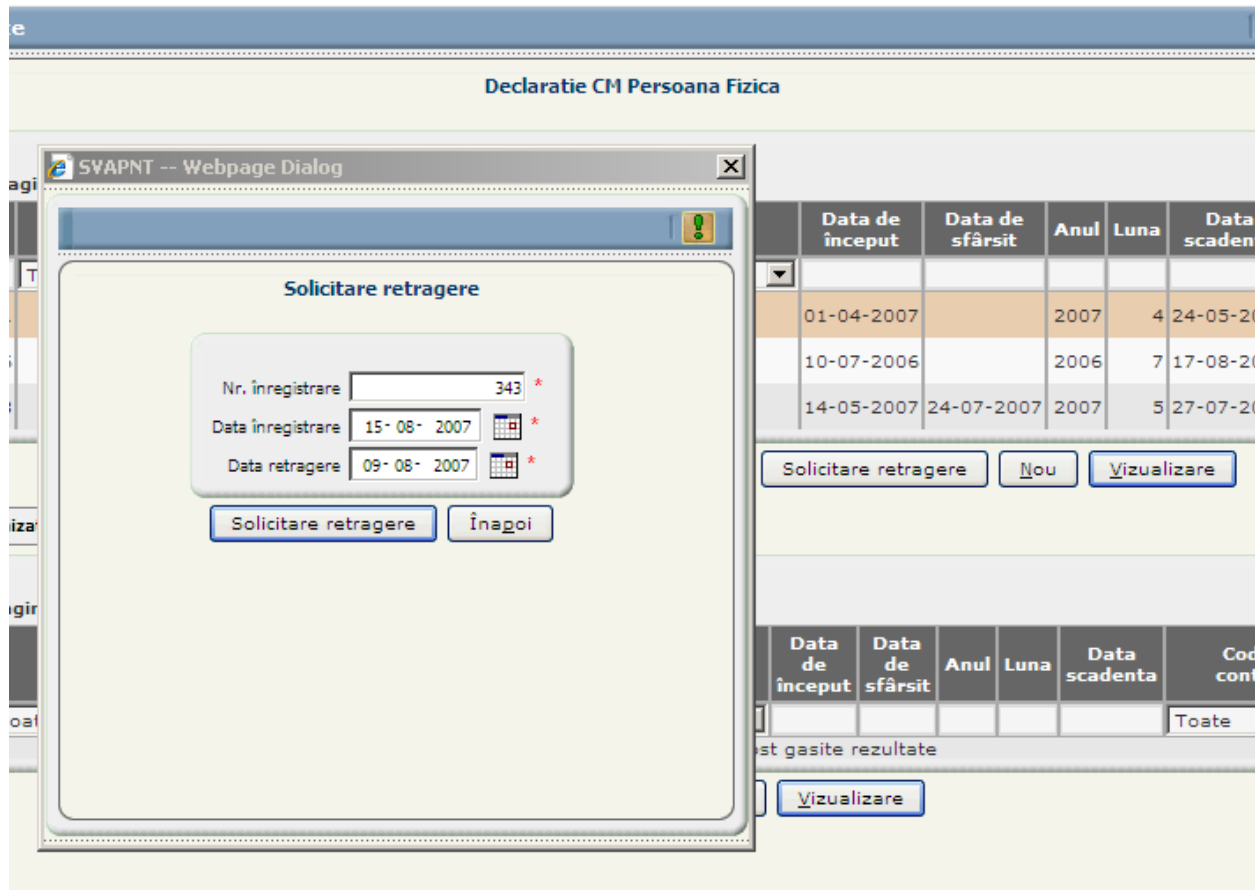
e

Declaratie CM Persoana Fizica

SVAPNT -- Webpage Dialog

Solicitare retragere

Nr. înregistrare 343 *
Data înregistrare 15-08-2007 *
Data retragere 09-08-2007 *

Solicitare retragere | Înapoi

agi

| Data de început | Data de sfârsit | Anul | Luna | Data scaden |
|---|---|---|---|---|
| 01-04-2007 | | 2007 | 4 | 24-05-20 |
| 10-07-2006 | | 2006 | 7 | 17-08-20 |
| 14-05-2007 | 24-07-2007 | 2007 | 5 | 27-07-20 |

Solicitare retragere | Nou | Vizualizare

iza

agir

| Data de început | Data de sfârsit | Anul | Luna | Data scadenta | Cod cont |
|---|---|---|---|---|---|
| | | | | | Toate |

oat

st gasite rezultate

Vizualizare